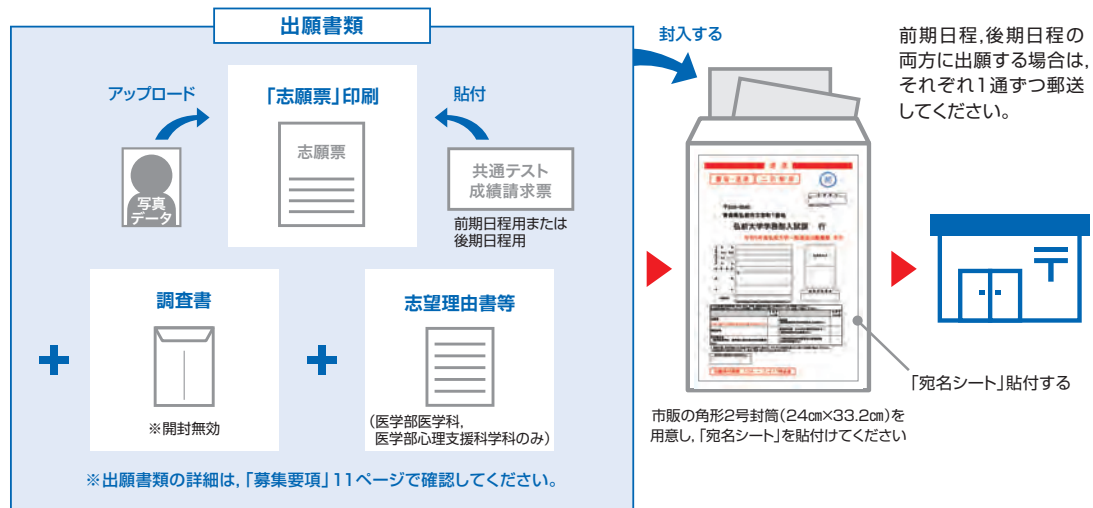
出願書類

アップロード

「志願票」印刷

貼付

志願票

写真データ

共通テスト成績請求票

前期日程用または後期日程用

調査書

※開封無効

志望理由書等

（医学部医学科，医学部心理支援科学科のみ）

※出願書類の詳細は，「募集要項」11ページで確認してください。

封入する

前期日程，後期日程の両方に出願する場合は，それぞれ1通ずつ郵送してください。

弘前大学学務部入試課 行

「宛名シート」貼付する

市販の角形2号封筒（24㎝×33.2㎝）を用意し，「宛名シート」を貼付けてください

〒